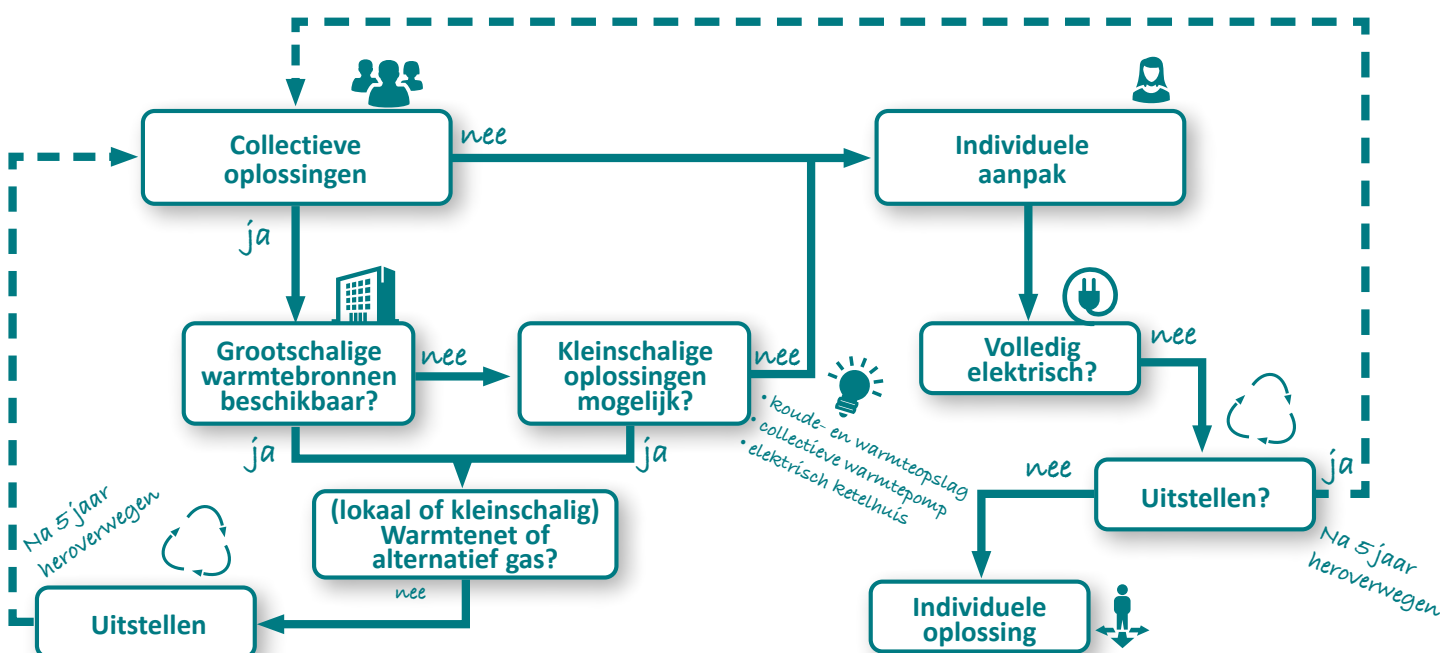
Collectieve oplossingen

nee

Individuele aanpak

ja

Grootschalige warmtebronnen beschikbaar?

nee

Kleinschalige oplossingen mogelijk?

nee

• koude- en warmteopslag
• collectieve warmtepomp
• elektrisch ketelhuis

Volledig elektrisch?

nee

ja

ja

nee

Uitstellen?

ja

Na 5 jaar heroverwegen

(lokaal of kleinschalig) Warmtenet of alternatief gas?

nee

Uitstellen

Na 5 jaar heroverwegen

Individuele oplossing